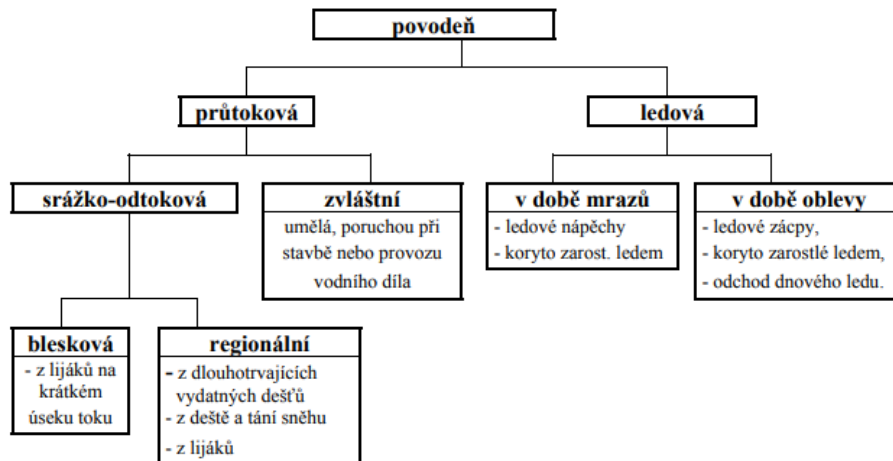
povodeň

průtoková

ledová

srážko-odtoková

zvláštní
umělá, poruchou při stavbě nebo provozu vodního díla

v době mrazů
- ledové nápěchy
- koryto zarost. ledem

v době oblevy
- ledové zácpy,
- koryto zarostlé ledem,
- odchod dnového ledu.

blesková
- z lijáků na krátkém úseku toku

regionální
- z dlouhotrvajících vydatných dešťů
- z deště a tání sněhu
- z lijáků